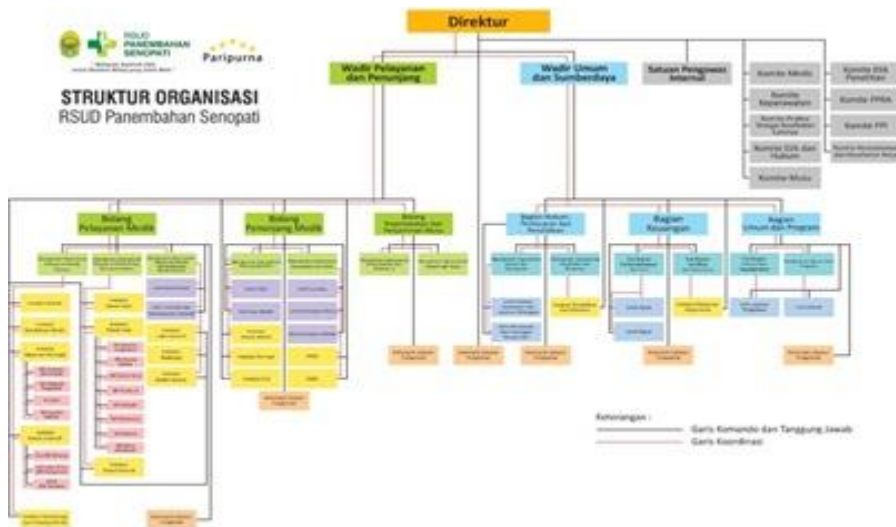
RSUD PANEMBAHAN SENOPATI

Paripurna

STRUKTUR ORGANISASI
RSUD Panembahan Senopati

Direktur

Wadir Pelayanan dan Penunjang

Wadir Umum dan Sumberdaya

Satuan Pengawas Internal

Komite Medik

Komite Etik Penelitian

Komite Keperawatan

Komite PPRA

Komite PPI

Komite Etik dan Hukum

Komite Mutu

Bidang Pelayanan Medik

Bidang Penunjang Medik

Bidang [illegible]

Bagian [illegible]

Bagian Keuangan

Bagian Umum dan Program

Keterangan :

Garis Komando dan Tanggung Jawab

Garis Koordinasi